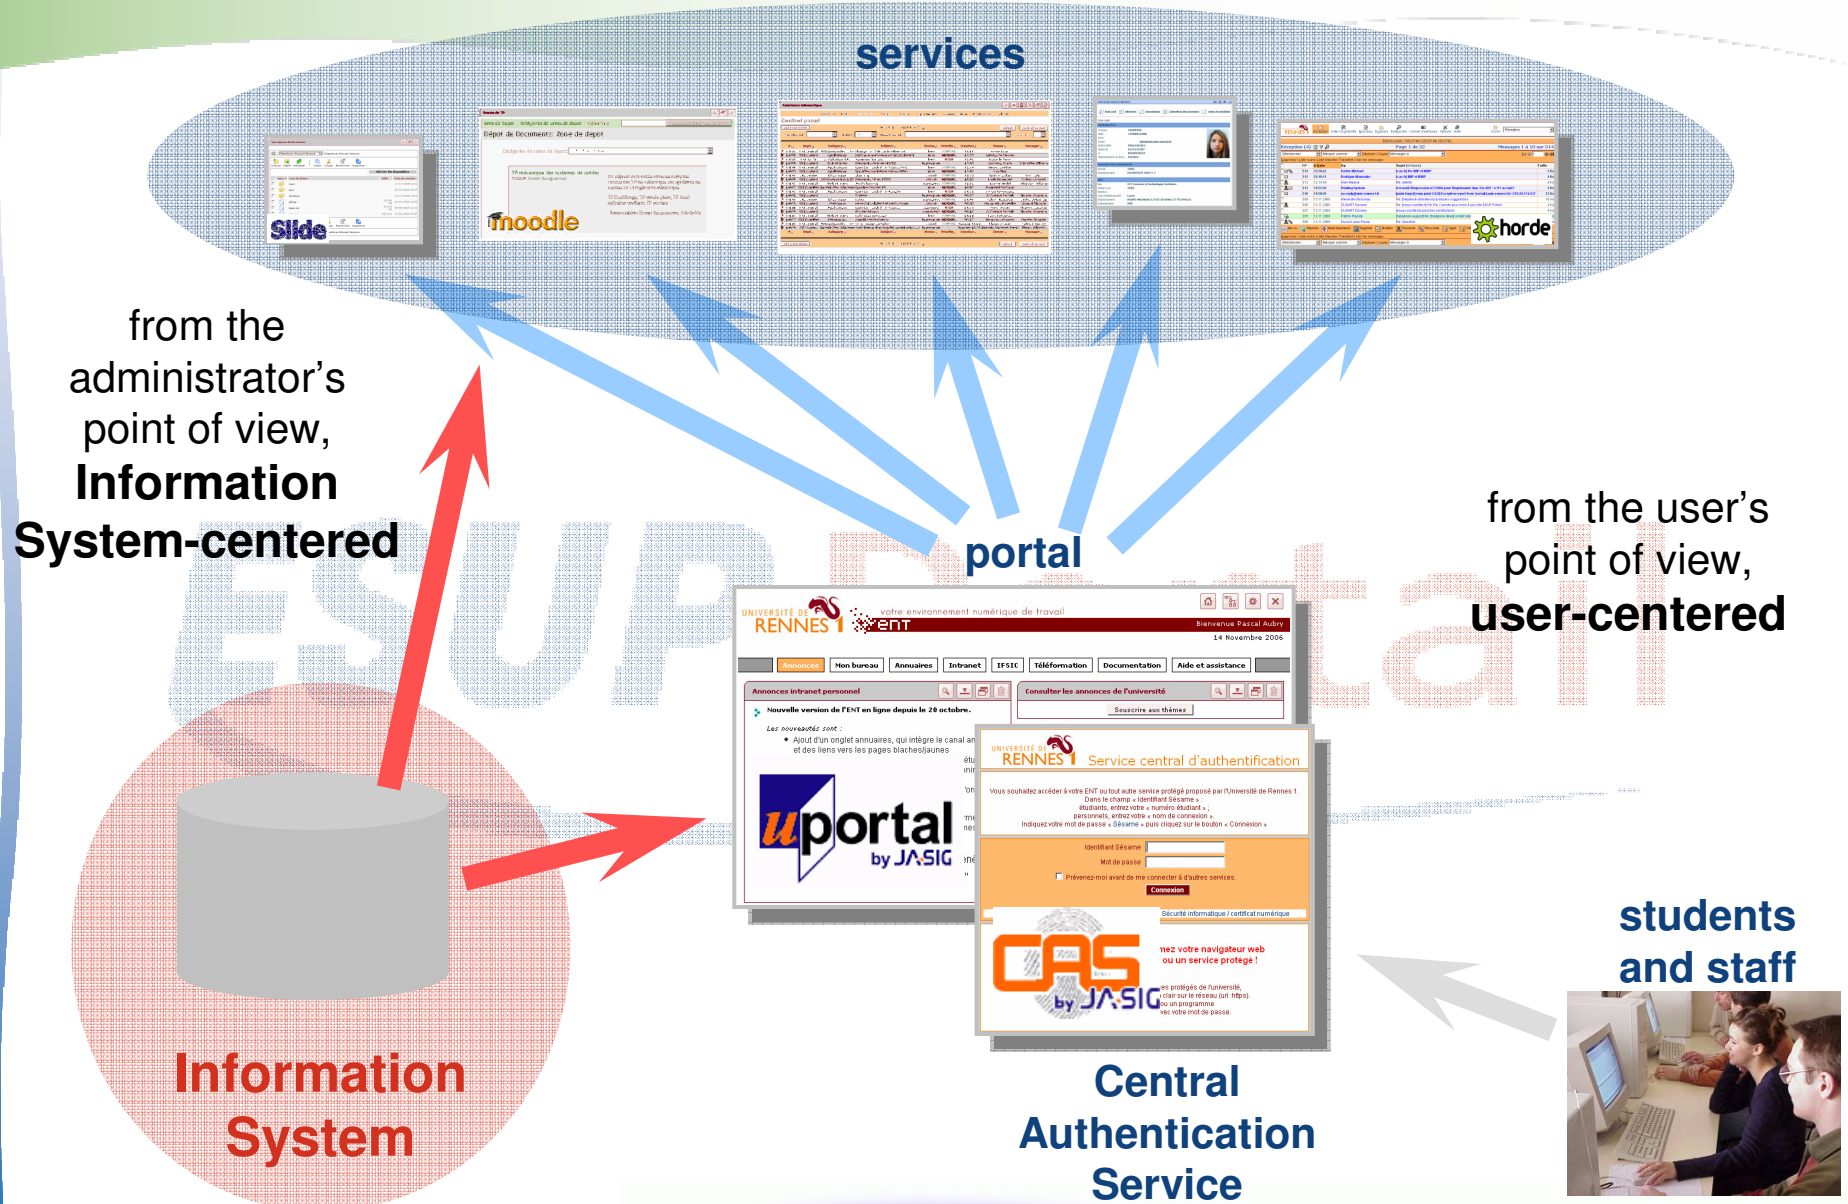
services

Slide

moodle

Dépot de Documents: Zone de depot

horde

from the administrator's point of view, **Information System-centered**

portal

from the user's point of view, **user-centered**

UNIVERSITÉ DE RENNES 1

ent

votre environnement numérique de travail

Bienvenue Pascal Aubry

14 Novembre 2006

Annonces | Mon bureau | Annuaires | Intranet | IFSIC | Téléformation | Documentation | Aide et assistance

Annonces intranet personnel

Nouvelle version de l'ENT en ligne depuis le 20 octobre.

Les nouveautés sont :

Ajout d'un onglet annuaires, qui intègre le canal an et des liens vers les pages blanches/jaunes

Consulter les annonces de l'université

Souscrire aux thèmes

uportal by JA-SIG

UNIVERSITÉ DE RENNES 1

Service central d'authentification

Vous souhaitez accéder à votre ENT ou tout autre service protégé proposé par l'Université de Rennes 1. Dans le champ « Identifiant Sésame », étudiants, entrez votre « numéro étudiant » ; personnels, entrez votre « nom de connexion ». Indiquez votre mot de passe « Sésame » puis cliquez sur le bouton « Connexion »

Identifiant Sésame

Mot de passe

Prévenez-moi avant de me connecter à d'autres services.

Connexion

Sécurité informatique / certificat numérique

CAS by JA-SIG

students and staff

Information System

Central Authentication Service